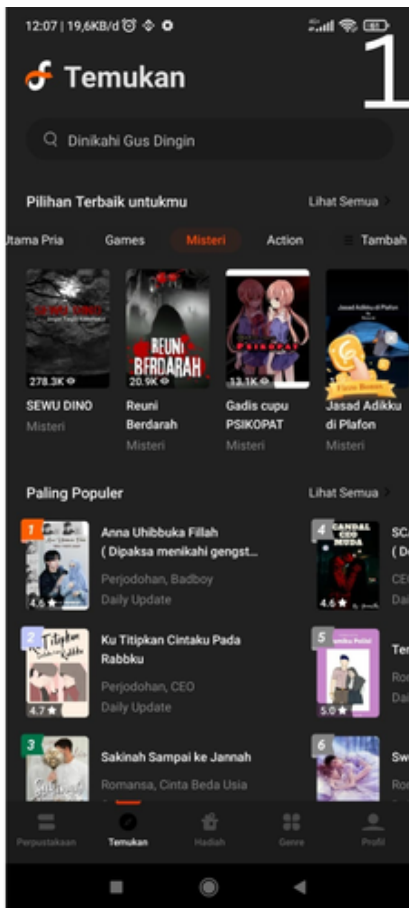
12:07 | 19,6KB/d

1

Temukan

Dinikahi Gus Dingin

Pilihan Terbaik untukmu

Lihat Semua

Utama Pria Games Misteri Action Tambah

SEWU DINO

278.3K

SEWU DINO
Misteri

REUNI BERDARAH

20.9K

Reuni Berdarah
Misteri

Psikopat

13.1K

Gadis cupu PSIKOPAT
Misteri

Jasad Adikku di Plafon

Jasad Adikku di Plafon
Misteri

Paling Populer

Lihat Semua

1

4.6

Anna Uhibbuka Fillah ( Dipaksa menikahi gengst...
Perjodohan, Badboy
Daily Update

4

SCANDAL CEO MUDA

4.6

SC
( D
CE
Dai

2

Titipkan Cintaku Pada Rabbku

4.7

Ku Titipkan Cintaku Pada Rabbku
Perjodohan, CEO
Daily Update

5

5.0

Ter
Ror
Dai

3

Sakinah Sampai ke Jannah
Romansa, Cinta Beda Usia

6

Sw
Ror

Perpustakaan Temukan Hadiah Genre Profil